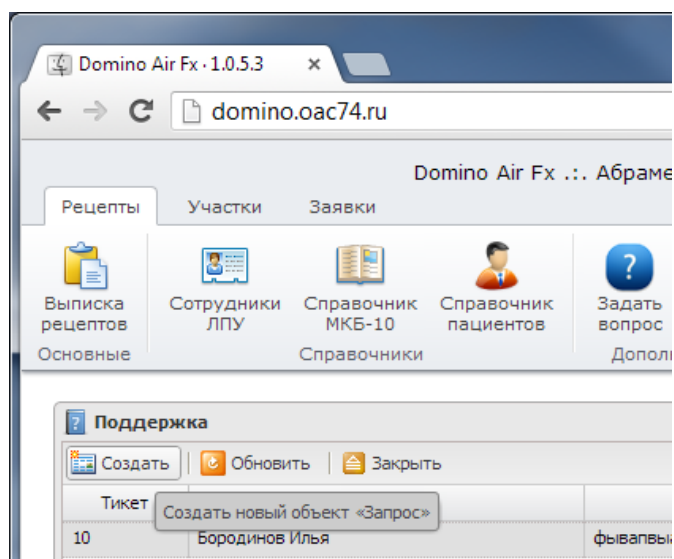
Domino Air Fx - 1.0.5.3 ×

domino.oac74.ru

Domino Air Fx .:. Абраме

Рецепты Участки Заявки

Выписка рецептов
Основные

Сотрудники ЛПУ

Справочник МКБ-10

Справочник пациентов
Справочники

Задать вопрос
Дополн

Поддержка

Создать | Обновить | Закрыть

Тикет

Создать новый объект «Запрос»

10 Бородинов Илья фывапвы